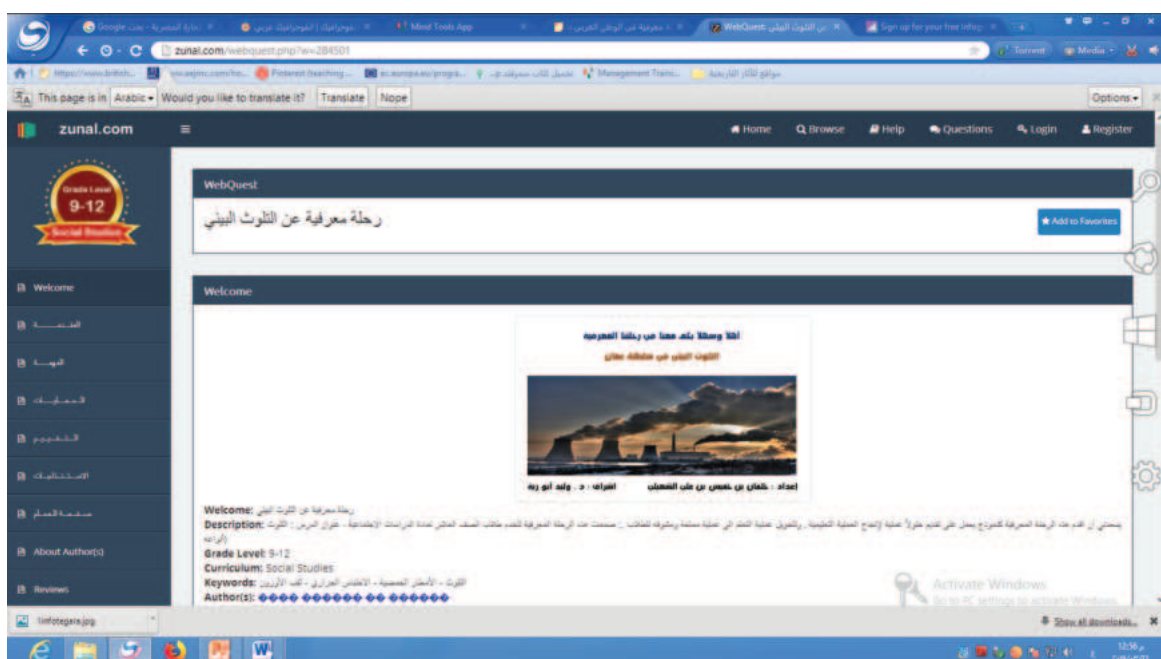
Google - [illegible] | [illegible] | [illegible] | Mind Tools App | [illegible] | WebQuest: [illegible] | Sign up for your free infog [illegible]

zunal.com/webquest.php?w=284501

Torrent | Media

https://www.british... | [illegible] | Pinterest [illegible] | ec.europa.eu/progra... | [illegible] | Management Traini... | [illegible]

This page is in Arabic Would you like to translate it? Translate Nope Options

zunal.com

Home | Browse | Help | Questions | Login | Register

Grade Level 9-12 Social Studies

Welcome
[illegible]
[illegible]
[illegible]
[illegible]
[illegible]
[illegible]
About Author(s)
Reviews

WebQuest

رحلة معرفية عن التلوث البيئي

Add to Favorites

Welcome

اهلا وسهلا بكم معنا في رحلتنا المعرفية
التلوث البيئي في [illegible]

اعداد : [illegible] اشراف : د . وليد ابو ربة

Welcome: رحلة معرفية عن التلوث البيئي
Description: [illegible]
Grade Level: 9-12
Curriculum: Social Studies
Keywords: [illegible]
Author(s): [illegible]

Activate Windows
Go to PC settings to activate Windows.

Infotegais.jpg

Show all downloads...

12:56